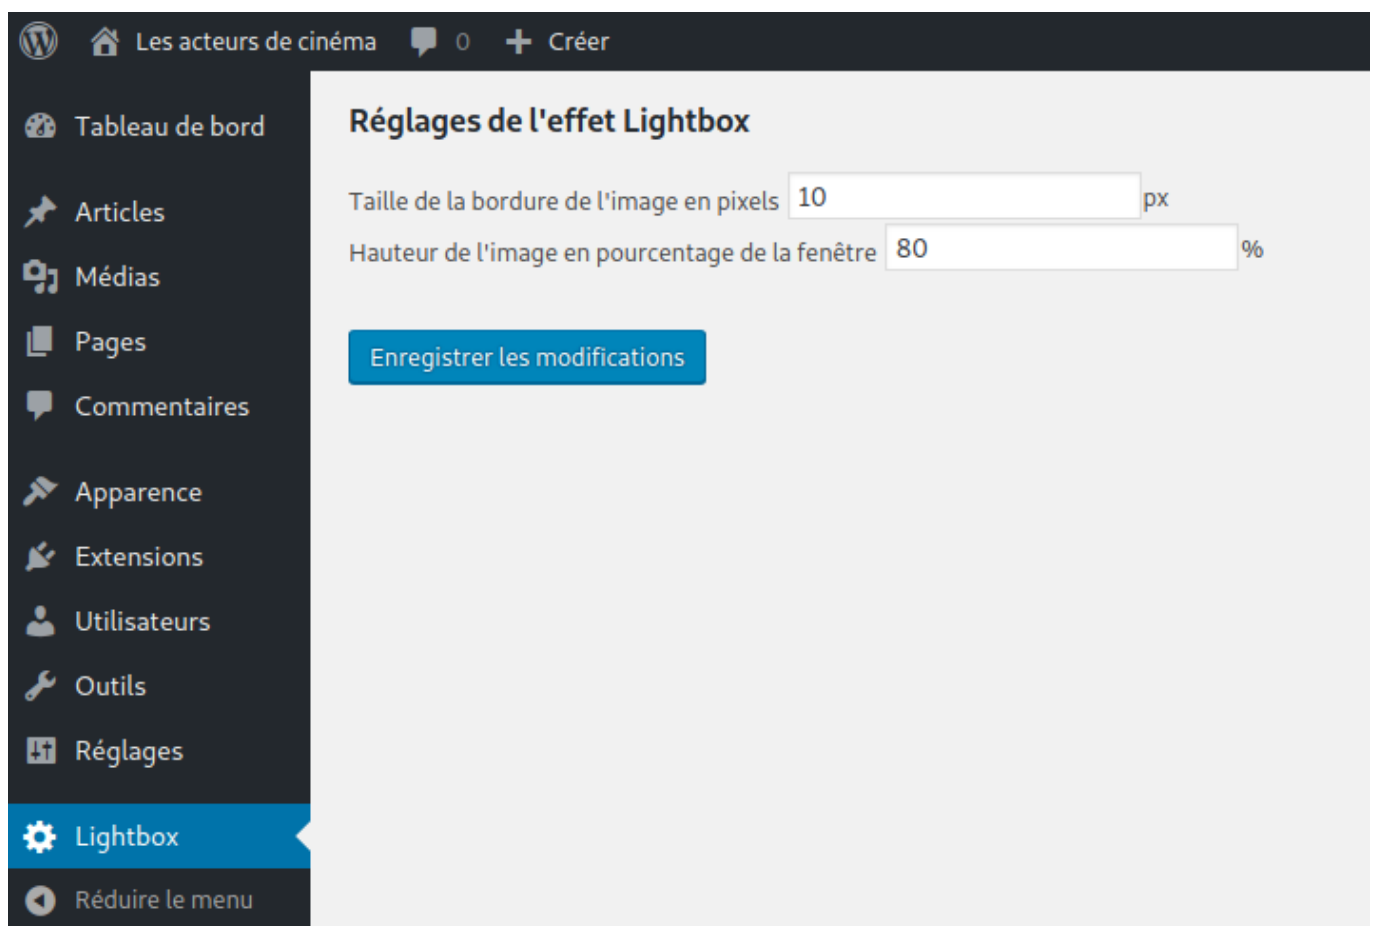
Les acteurs de cinéma 0 Créer

Tableau de bord

Articles

Médias

Pages

Commentaires

Apparence

Extensions

Utilisateurs

Outils

Réglages

Lightbox

Réduire le menu

Réglages de l'effet Lightbox

Taille de la bordure de l'image en pixels 10 px

Hauteur de l'image en pourcentage de la fenêtre 80 %

Enregistrer les modifications